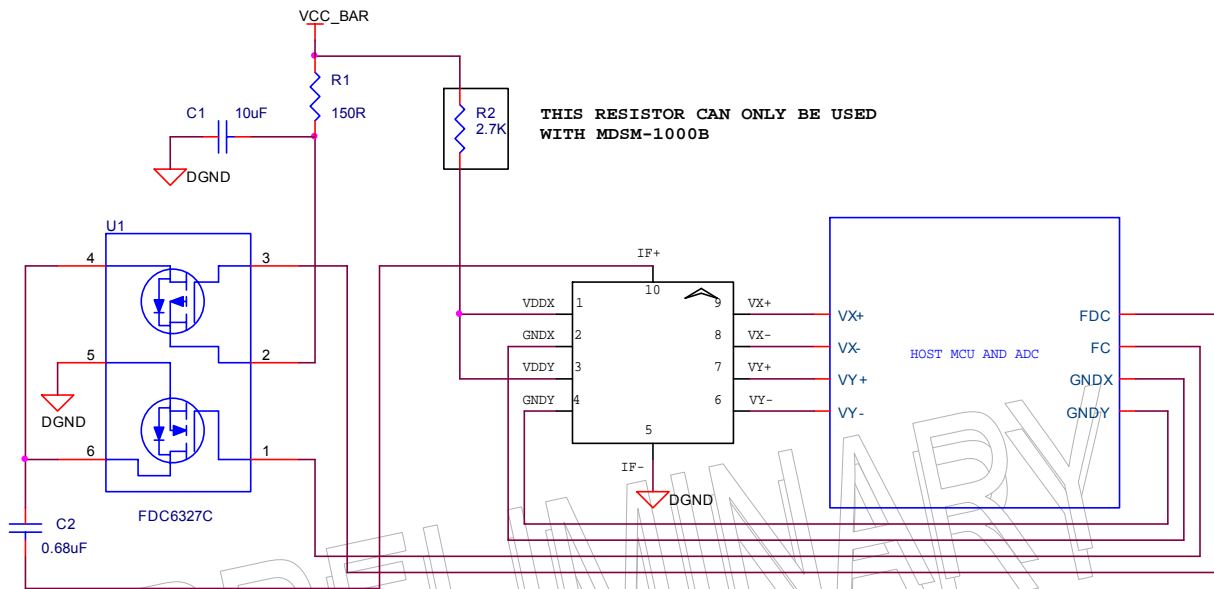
VCC_BAR

R1
150R

C1 10uF

DGND

R2
2.7K

THIS RESISTOR CAN ONLY BE USED
WITH MDSM-1000B

U1

4
3
5
2
6
1

DGND

FDC6327C

C2
0.68uF

IF+
10
VDDX 1
GNDX 2
VDDY 3
GNDY 4
9 VX+
8 VX-
7 VY+
6 VY-
5
IF-
DGND

VX+
VX-
VY+
VY-
HOST MCU AND ADC
FDC
FC
GNDX
GNDY

PRELIMINARY